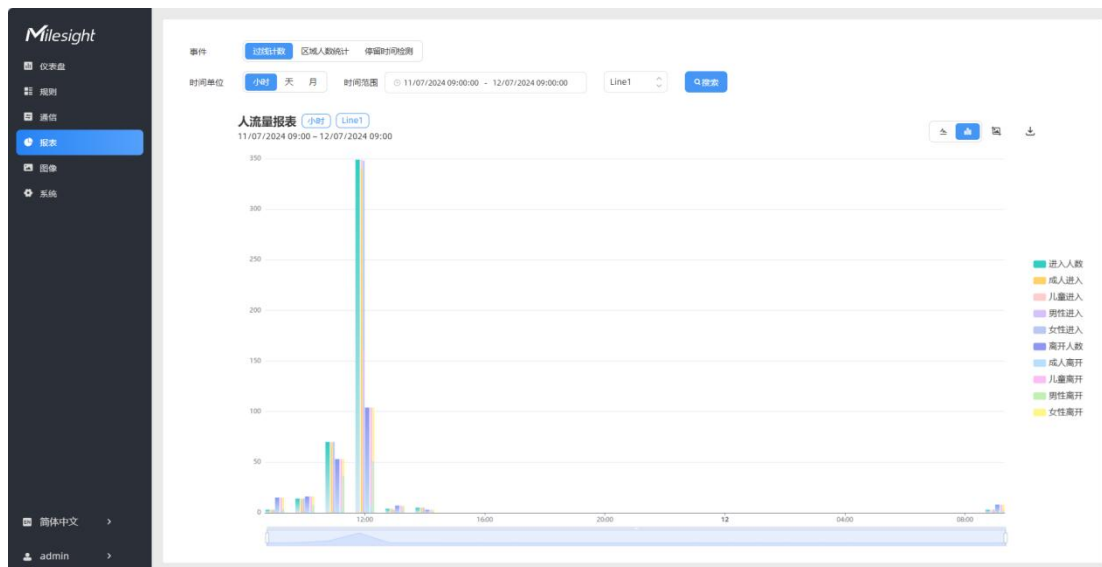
Milesight

仪表盘
规则
通信
报表
图像
系统

简体中文 >
admin >

事件 过线计数 区域人数统计 停留时间检测

时间单位 小时 天 月 时间范围 11/07/2024 09:00:00 - 12/07/2024 09:00:00 Line1 搜索

人流量报表 小时 Line1
11/07/2024 09:00 ~ 12/07/2024 09:00

350
300
250
200
150
100
50
0

12:00 16:00 20:00 12 04:00 08:00

进入人数
成人进入
儿童进入
男性进入
女性进入
离开人数
成人离开
儿童离开
男性离开
女性离开